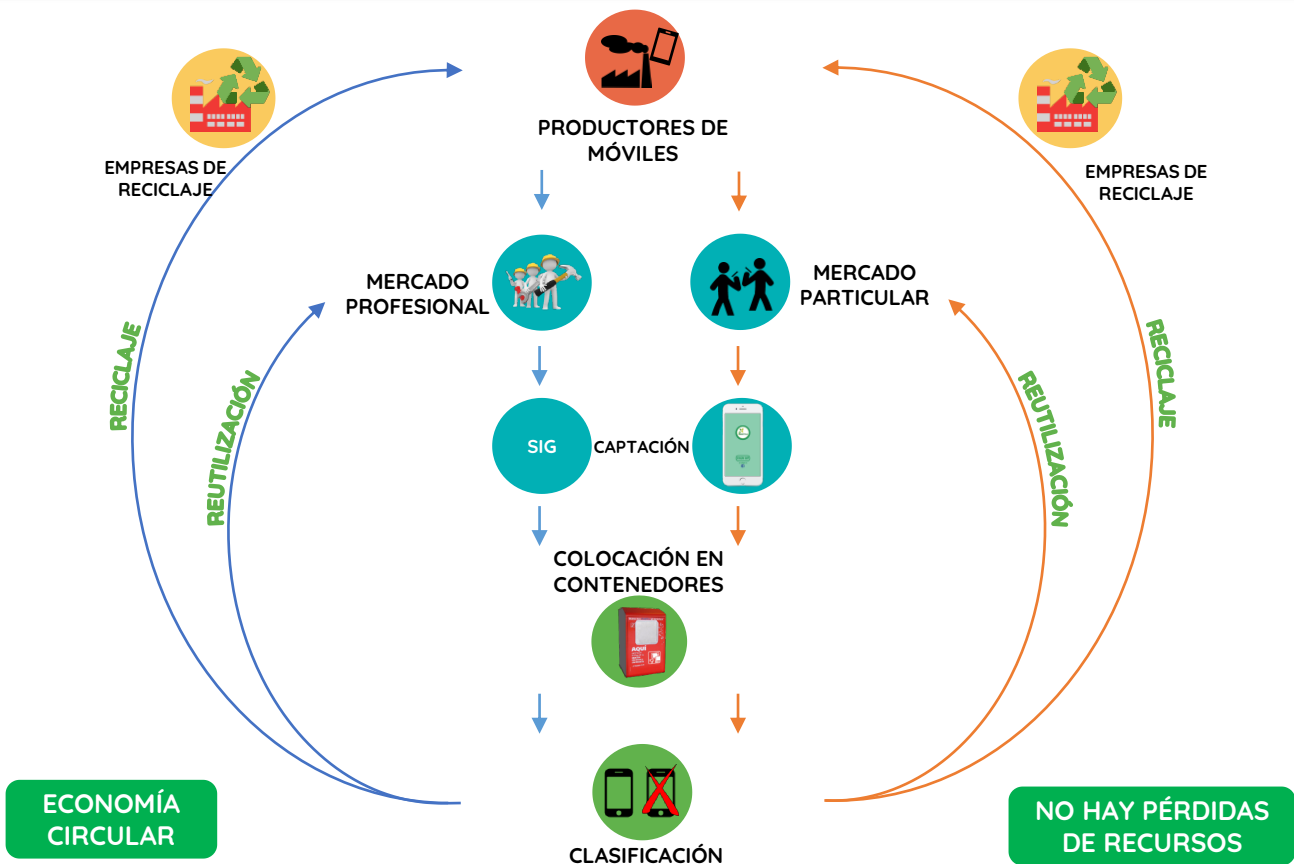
PRODUCTORES DE MÓVILES

EMPRESAS DE RECICLAJE

EMPRESAS DE RECICLAJE

MERCADO PROFESIONAL

MERCADO PARTICULAR

RECICLAJE

REUTILIZACIÓN

REUTILIZACIÓN

RECICLAJE

SIG

CAPTACIÓN

COLOCACIÓN EN CONTENEDORES

Aquí

CLASIFICACIÓN

ECONOMÍA CIRCULAR

NO HAY PÉRDIDAS DE RECURSOS